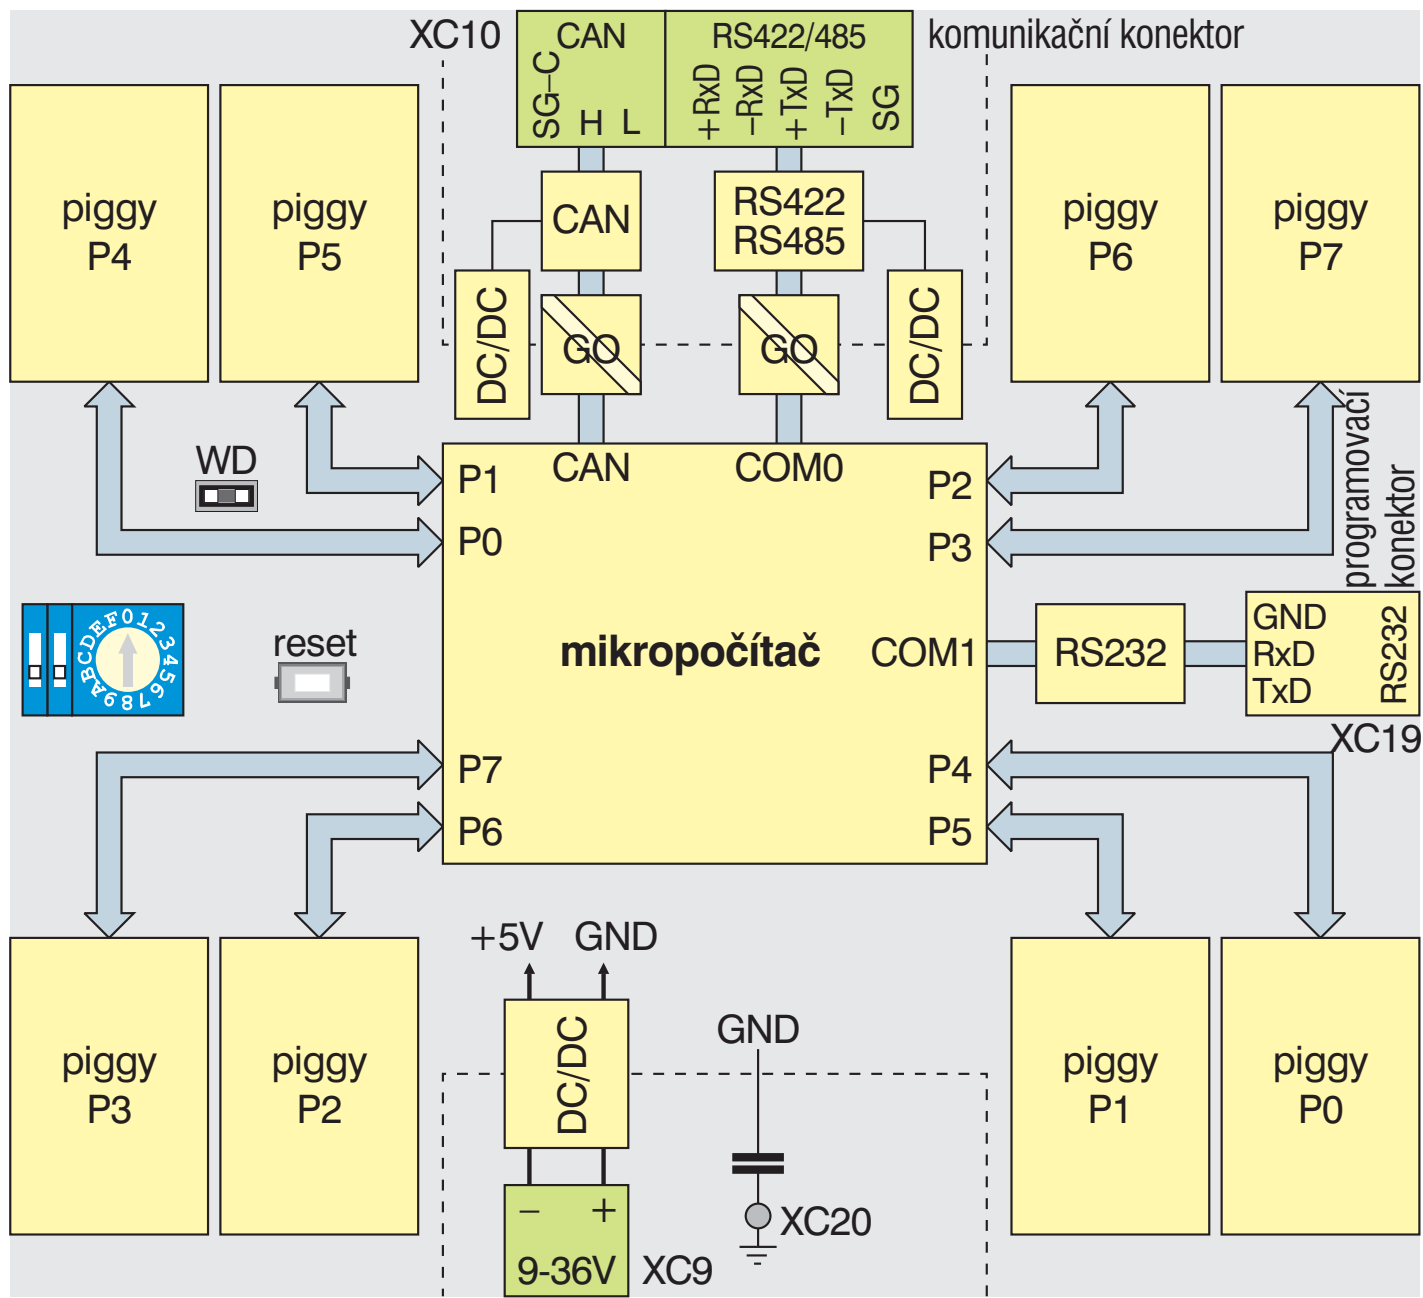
XC10
CAN
SG–C
H L
RS422/485
+RxD –RxD +TxD –TxD SG
komunikační konektor

piggy P4
piggy P5
CAN
RS422 RS485
piggy P6
piggy P7
DC/DC
GO
GO
DC/DC

WD
P1
CAN
COM0
P2
P0
P3
programovací konektor

mikropočítač
COM1
RS232
GND RxD TxD
RS232
reset
XC19

P7
P4
P6
P5

+5V GND
piggy P3
piggy P2
DC/DC
GND
piggy P1
piggy P0
– +
9-36V
XC9
XC20